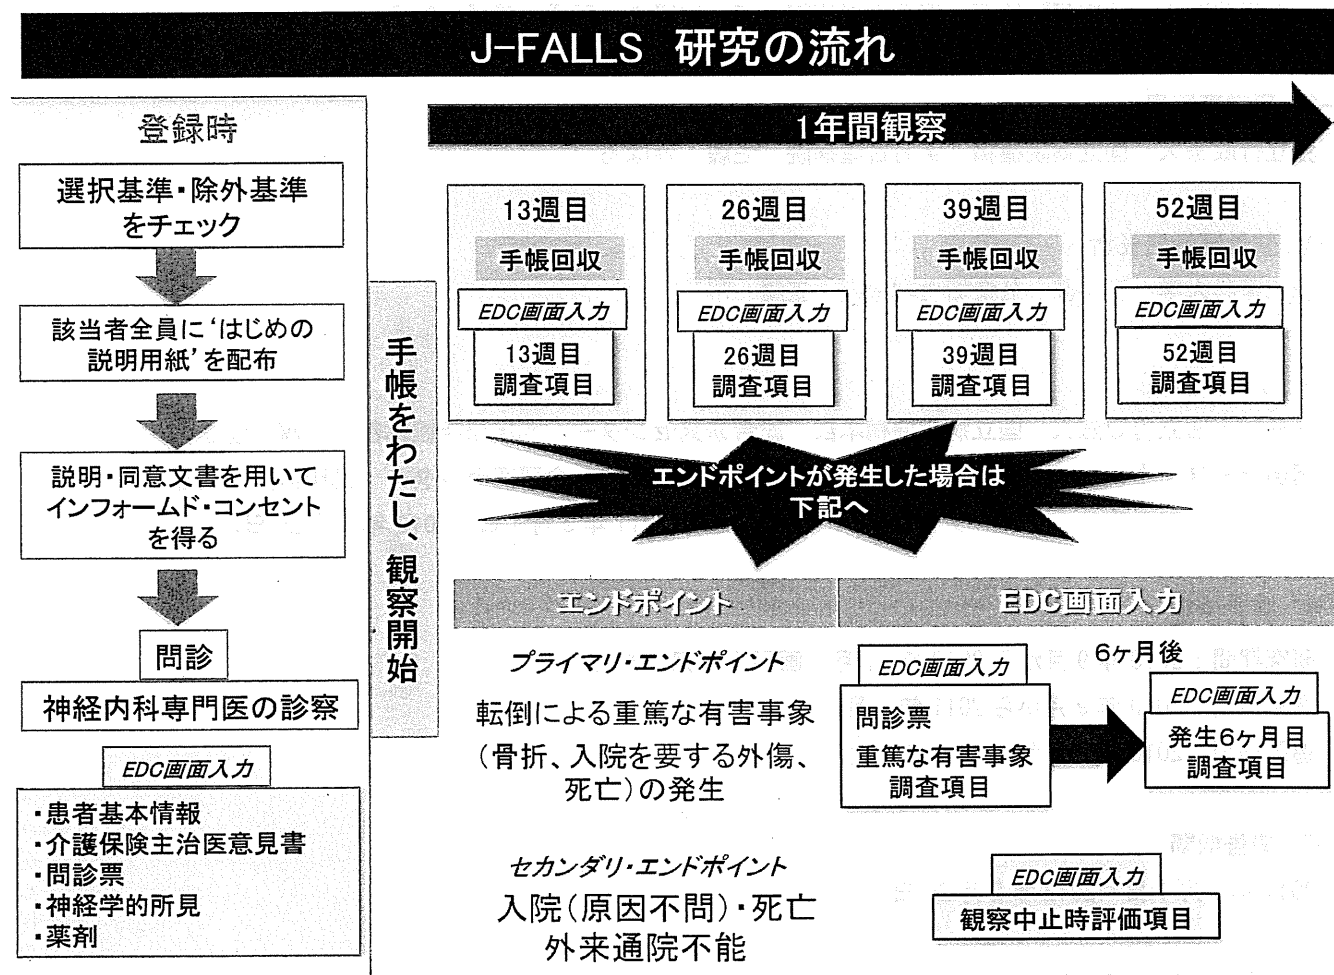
J-FALLS 研究の流れ

登録時

選択基準・除外基準をチェック

該当者全員に'はじめの説明用紙'を配布

説明・同意文書を用いてインフォームド・コンセントを得る

問診

神経内科専門医の診察

EDC画面入力

・患者基本情報
・介護保険主治医意見書
・問診票
・神経学的所見
・薬剤

手帳をわたし、観察開始

1年間観察

13週目
手帳回収
EDC画面入力
13週目
調査項目

26週目
手帳回収
EDC画面入力
26週目
調査項目

39週目
手帳回収
EDC画面入力
39週目
調査項目

52週目
手帳回収
EDC画面入力
52週目
調査項目

エンドポイントが発生した場合は下記へ

エンドポイント

EDC画面入力

プライマリ・エンドポイント
転倒による重篤な有害事象（骨折、入院を要する外傷、死亡）の発生

セカンダリ・エンドポイント
入院（原因不問）・死亡
外来通院不能

EDC画面入力
問診票
重篤な有害事象
調査項目

6ヶ月後

EDC画面入力
発生6ヶ月目
調査項目

EDC画面入力
観察中止時評価項目